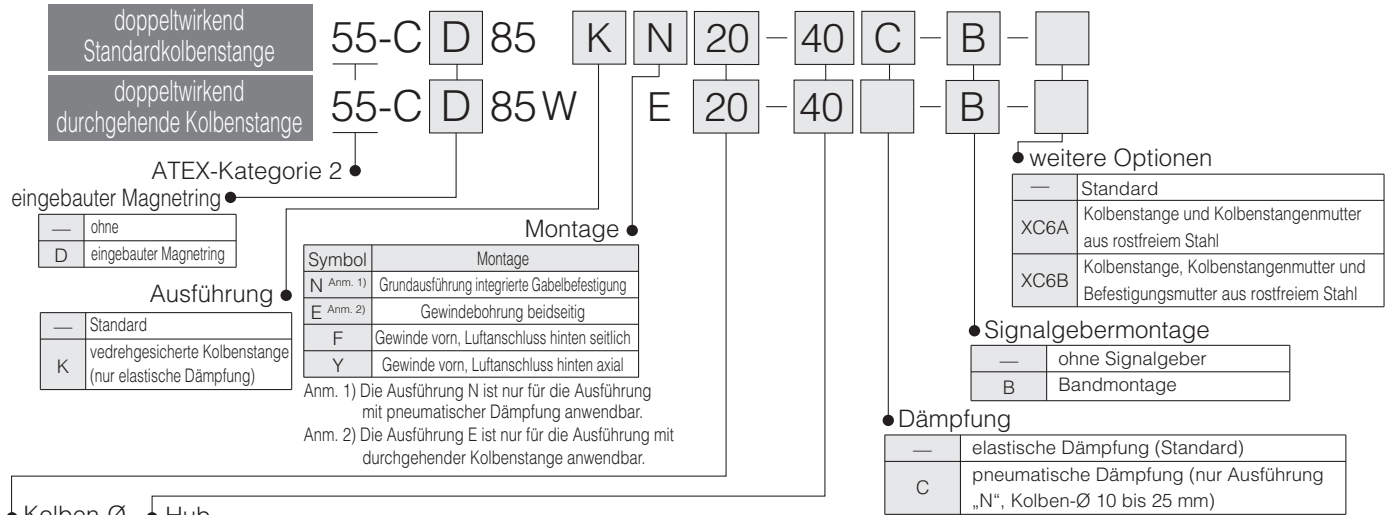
doppeltwirkend
Standardkolbenstange

55-C D 85 K N 20 – 40 C – B –

doppeltwirkend
durchgehende Kolbenstange

55-C D 85 W E 20 – 40 – B –

ATEX-Kategorie 2

eingebauter Magnetring

| — | ohne |
|---|---|
| D | eingebauter Magnetring |

Ausführung

| — | Standard |
|---|---|
| K | vedrehgesicherte Kolbenstange (nur elastische Dämpfung) |

Montage

| Symbol | Montage |
|---|---|
| N Anm. 1) | Grundausführung integrierte Gabelbefestigung |
| E Anm. 2) | Gewindebohrung beidseitig |
| F | Gewinde vorn, Luftanschluss hinten seitlich |
| Y | Gewinde vorn, Luftanschluss hinten axial |

Anm. 1) Die Ausführung N ist nur für die Ausführung mit pneumatischer Dämpfung anwendbar.
Anm. 2) Die Ausführung E ist nur für die Ausführung mit durchgehender Kolbenstange anwendbar.

weitere Optionen

| — | Standard |
|---|---|
| XC6A | Kolbenstange und Kolbenstangenmutter aus rostfreiem Stahl |
| XC6B | Kolbenstange, Kolbenstangenmutter und Befestigungsmutter aus rostfreiem Stahl |

Signalgebermontage

| — | ohne Signalgeber |
|---|---|
| B | Bandmontage |

Dämpfung

| — | elastische Dämpfung (Standard) |
|---|---|
| C | pneumatische Dämpfung (nur Ausführung „N", Kolben-Ø 10 bis 25 mm) |

Kolben Ø Hub